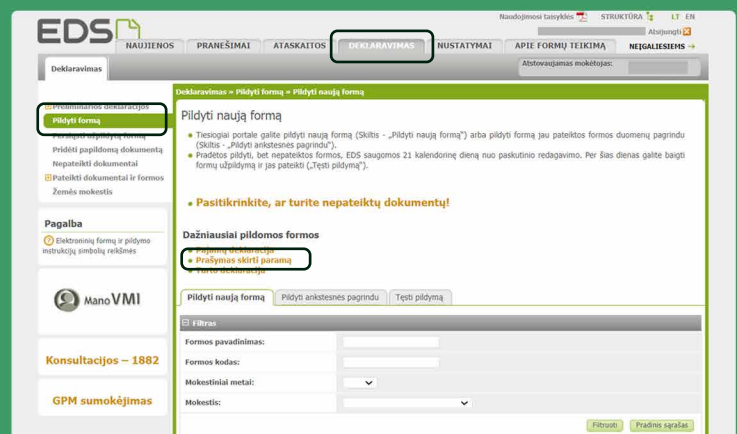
EDS

Naudojimosi taisyklės STRUKTŪRA LT EN

Atsijungti

NAUJIENOS PRANEŠIMAI ATASKAITOS DEKLARAVIMAS NUSTATYMAI APIE FORMŲ TEIKIMĄ NEĮGALIESIEMS →

Deklaravimas

Atstovaujamas mokėtojas:

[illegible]
Pildyti formą
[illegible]
Pridėti papildomą dokumentą
Nepateikti dokumentai
Pateikti dokumentai ir formos
Žemės mokestis

Pagalba

Elektroninių formų ir pildymo instrukcijų simbolių reikšmės

Mano VMI

Konsultacijos – 1882

GPM sumokėjimas

Deklaravimas » Pildyti formą » Pildyti naują formą

Pildyti naują formą

• Tiesiogiai portale galite pildyti naują formą (Skiltis - „Pildyti naują formą") arba pildyti formą jau pateiktos formos duomenų pagrindu (Skiltis - „Pildyti ankstesnės pagrindu").
• Pradėtos pildyti, bet nepateiktos formos, EDS saugomos 21 kalendorinę dieną nuo paskutinio redagavimo. Per šias dienas galite baigti formų užpildymą ir jas pateikti („Tęsti pildymą").

• Pasitikrinkite, ar turite nepateiktų dokumentų!

Dažniausiai pildomos formos

• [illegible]
• Prašymas skirti paramą
• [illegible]

Pildyti naują formą | Pildyti ankstesnės pagrindu | Tęsti pildymą

Filtras

Formos pavadinimas:
Formos kodas:
Mokestiniai metai:
Mokestis:

Filtruoti Pradinis sąrašas